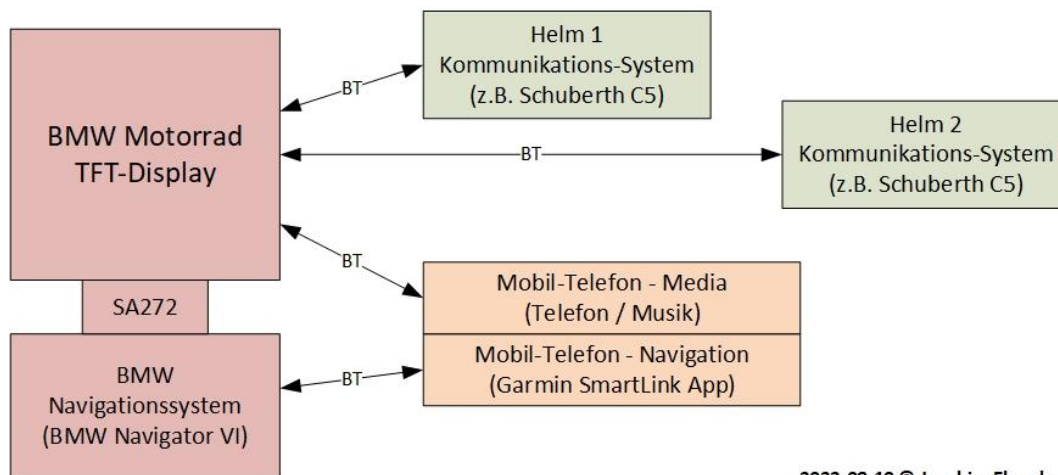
BMW Motorrad TFT-Display

Helm 1 Kommunikations-System (z.B. Schuberth C5)

BT

Helm 2 Kommunikations-System (z.B. Schuberth C5)

BT

BT

Mobil-Telefon - Media (Telefon / Musik)

Mobil-Telefon - Navigation (Garmin SmartLink App)

SA272

BMW Navigationssystem (BMW Navigator VI)

BT

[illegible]